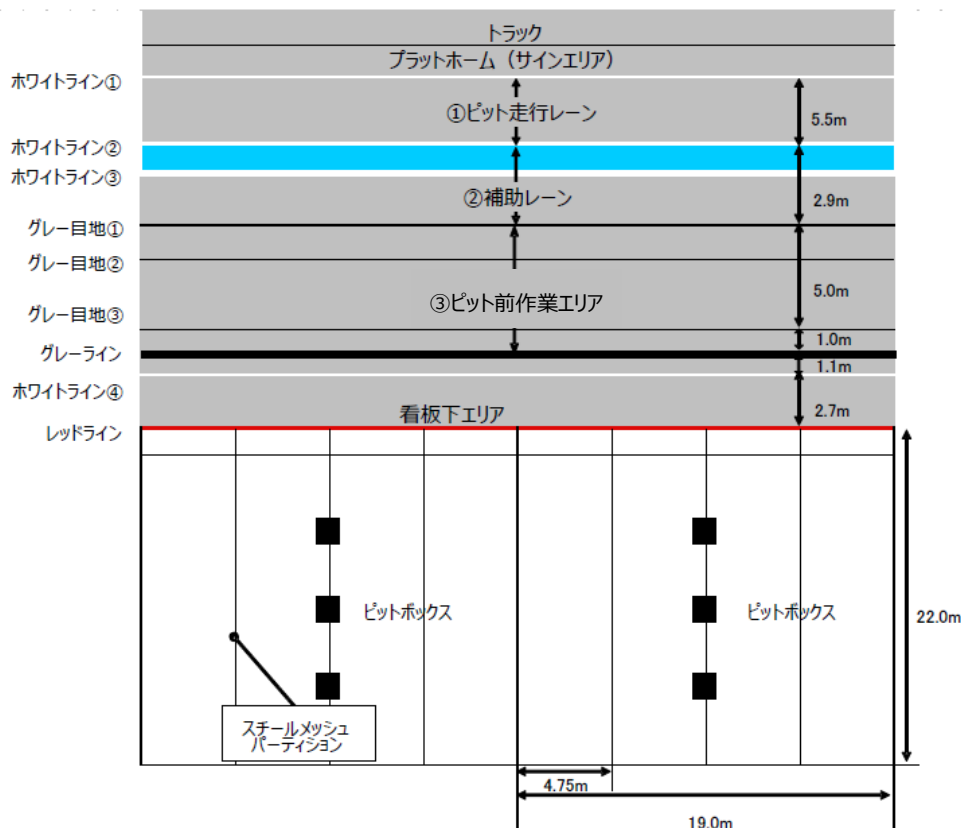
トラック
プラットホーム（サインエリア）
ホワイトライン①
①ピット走行レーン
5.5m
ホワイトライン②
ホワイトライン③
②補助レーン
2.9m
グレー目地①
グレー目地②
③ピット前作業エリア
5.0m
グレー目地③
1.0m
グレーライン
1.1m
ホワイトライン④
看板下エリア
2.7m
レッドライン
ピットボックス
ピットボックス
22.0m
スチールメッシュ
パーティション
4.75m
19.0m